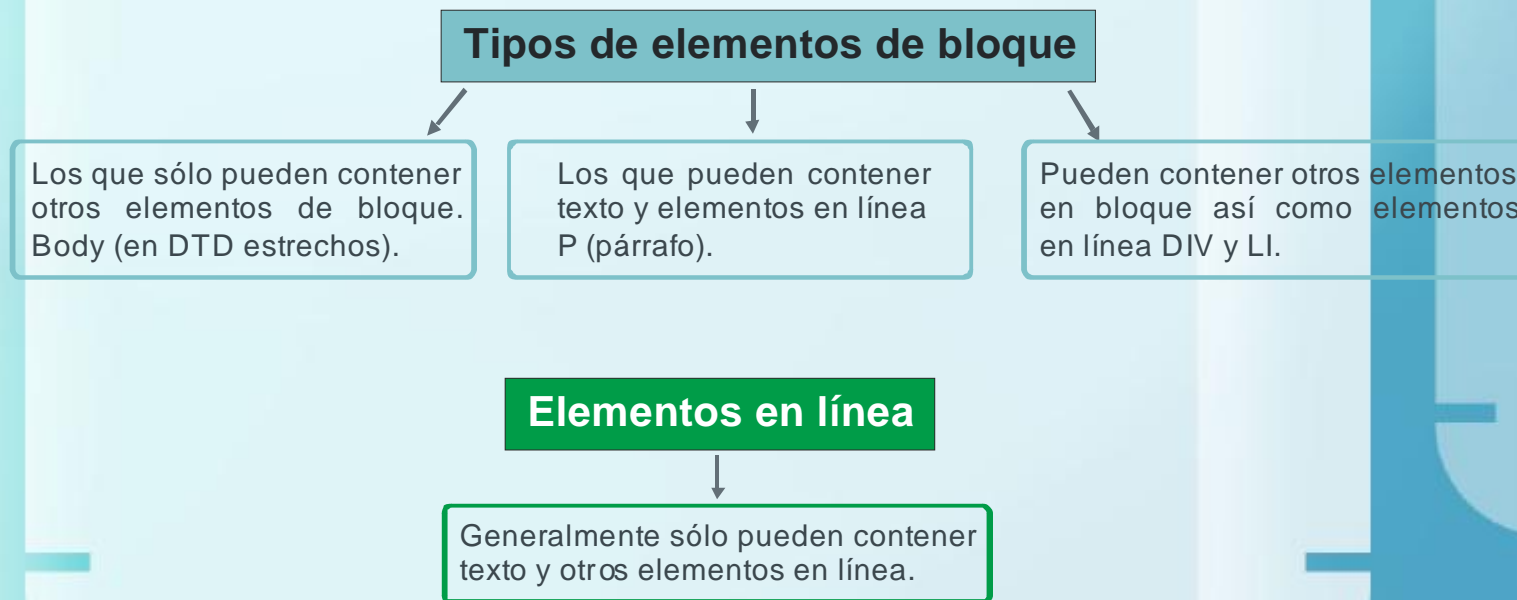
Tipos de elementos de bloque

Los que sólo pueden contener otros elementos de bloque. Body (en DTD estrechos).

Los que pueden contener texto y elementos en línea P (párrafo).

Pueden contener otros elementos en bloque así como elementos en línea DIV y LI.

Elementos en línea

Generalmente sólo pueden contener texto y otros elementos en línea.